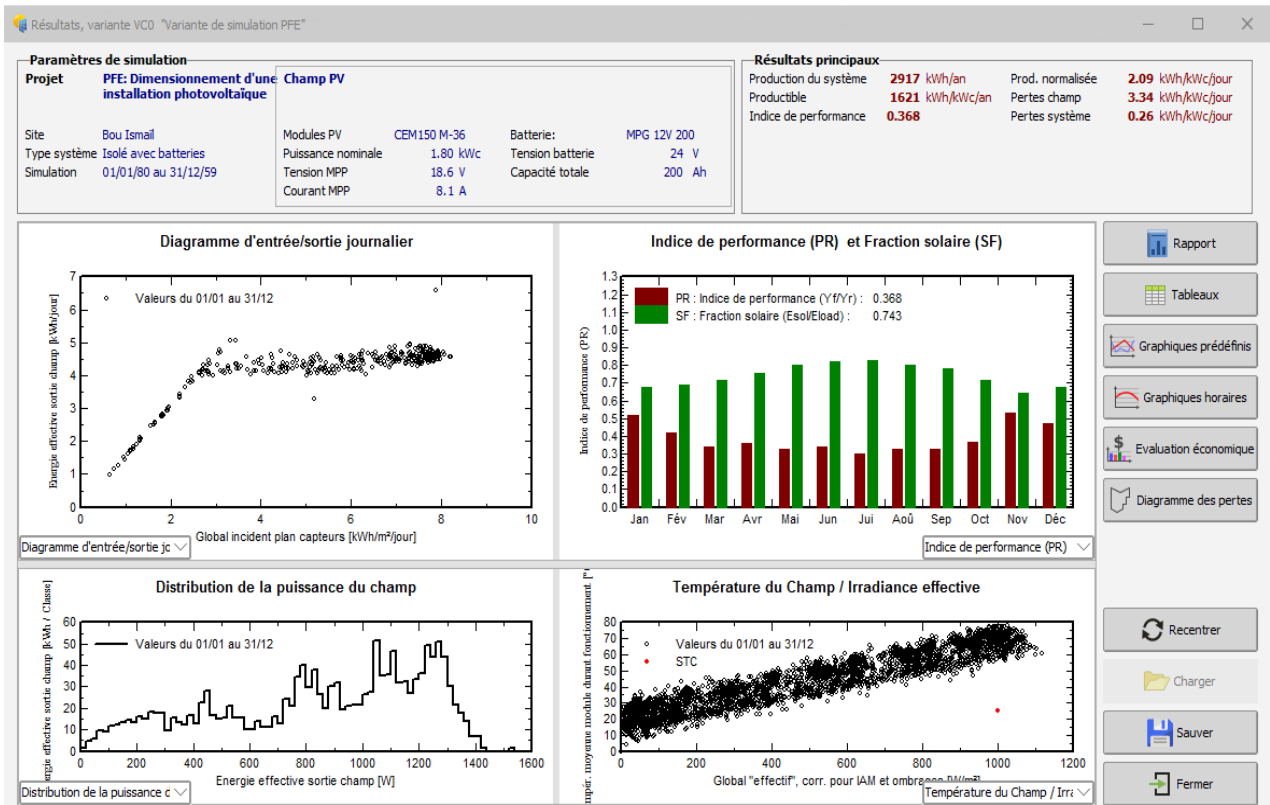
Résultats, variante VC0 "Variante de simulation PFE"

Paramètres de simulation

Projet PFE: Dimensionnement d'une installation photovoltaïque

Site Bou Ismail
Type système Isolé avec batteries
Simulation 01/01/80 au 31/12/59

Champ PV

Modules PV CEM150 M-36
Puissance nominale 1.80 kWc
Tension MPP 18.6 V
Courant MPP 8.1 A

Batterie: MPG 12V 200
Tension batterie 24 V
Capacité totale 200 Ah

Résultats principaux

Production du système 2917 kWh/an
Productible 1621 kWh/kWc/an
Indice de performance 0.368
Prod. normalisée 2.09 kWh/kWc/jour
Pertes champ 3.34 kWh/kWc/jour
Pertes système 0.26 kWh/kWc/jour

Diagramme d'entrée/sortie journalier

Valeurs du 01/01 au 31/12
Energie effective sortie champ [kWh/jour]
Global incident plan capteurs [kWh/m²/jour]
0 2 4 6 8 10
0 1 2 3 4 5 6 7

Diagramme d'entrée/sortie jc

Indice de performance (PR) et Fraction solaire (SF)

PR : Indice de performance (Yf/Yr) : 0.368
SF : Fraction solaire (Esol/Eload) : 0.743
Indice de performance (PR)
0.0 0.1 0.2 0.3 0.4 0.5 0.6 0.7 0.8 0.9 1.0 1.1 1.2 1.3
Jan Fév Mar Avr Mai Jun Jui Aoû Sep Oct Nov Déc

Indice de performance (PR)

Distribution de la puissance du champ

Valeurs du 01/01 au 31/12
Energie effective sortie champ [kWh / Classe]
Energie effective sortie champ [W]
0 200 400 600 800 1000 1200 1400 1600
0 10 20 30 40 50 60

Distribution de la puissance c

Température du Champ / Irradiance effective

Valeurs du 01/01 au 31/12
STC
Tempér. moyenne module durant fonctionnement [°
Global "effectif", corr. pour IAM et ombrages [W/m²]
0 200 400 600 800 1000 1200
0 10 20 30 40 50 60 70 80

Température du Champ / Irra

Rapport
Tableaux
Graphiques prédéfinis
Graphiques horaires
Evaluation économique
Diagramme des pertes
Recentrer
Charger
Sauver
Fermer